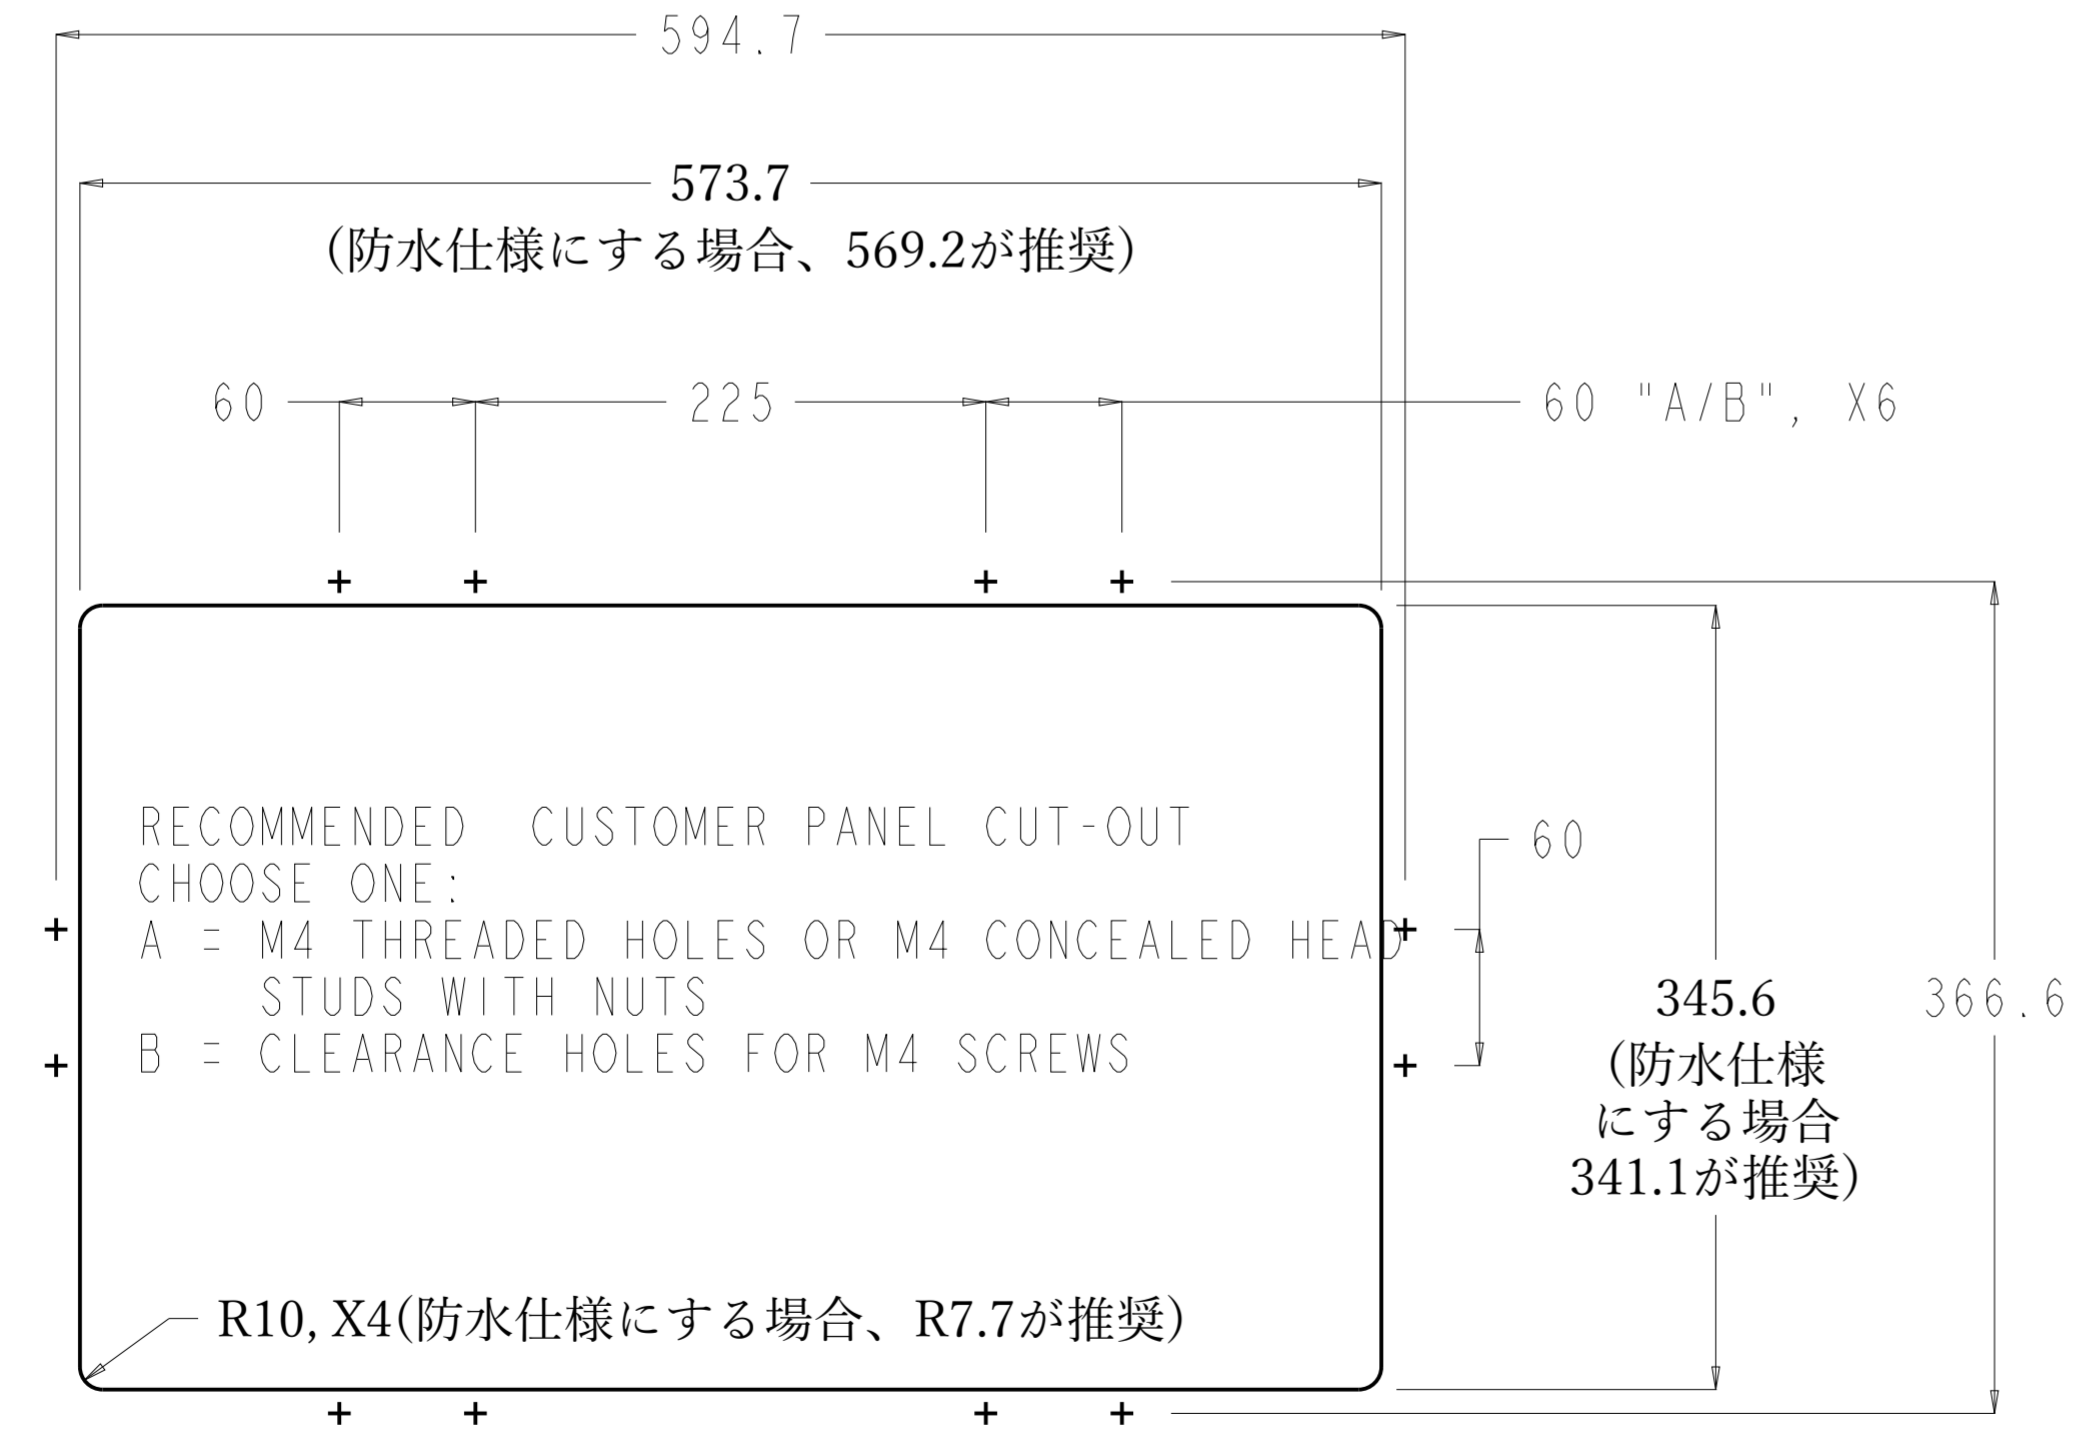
594.7

573.7
(防水仕様にする場合、569.2が推奨)

60 225 60 "A/B", X6

RECOMMENDED CUSTOMER PANEL CUT-OUT
CHOOSE ONE:
A = M4 THREADED HOLES OR M4 CONCEALED HEAD
STUDS WITH NUTS
B = CLEARANCE HOLES FOR M4 SCREWS

60

345.6
(防水仕様
にする場合
341.1が推奨)

366.6

R10, X4(防水仕様にする場合、R7.7が推奨)